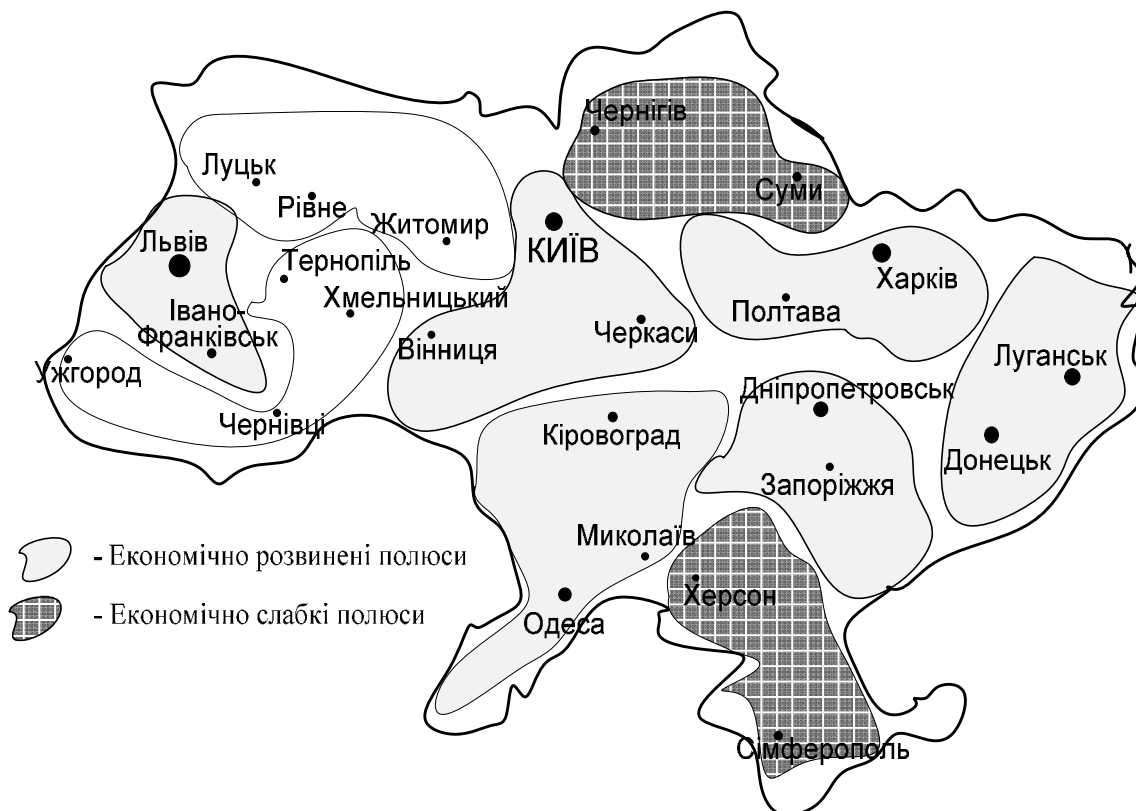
Чернігів
Суми
Луцьк
Рівне
Житомир
Львів
КИЇВ
Тернопіль
Харків
Хмельницький
Івано-Франківськ
Полтава
Вінниця
Черкаси
Ужгород
Луганськ
Дніпропетровськ
Чернівці
Кіровоград
Донецьк
Запоріжжя
Миколаїв
Херсон
Одеса
Сімферополь

- Економічно розвинені полюси
- Економічно слабкі полюси